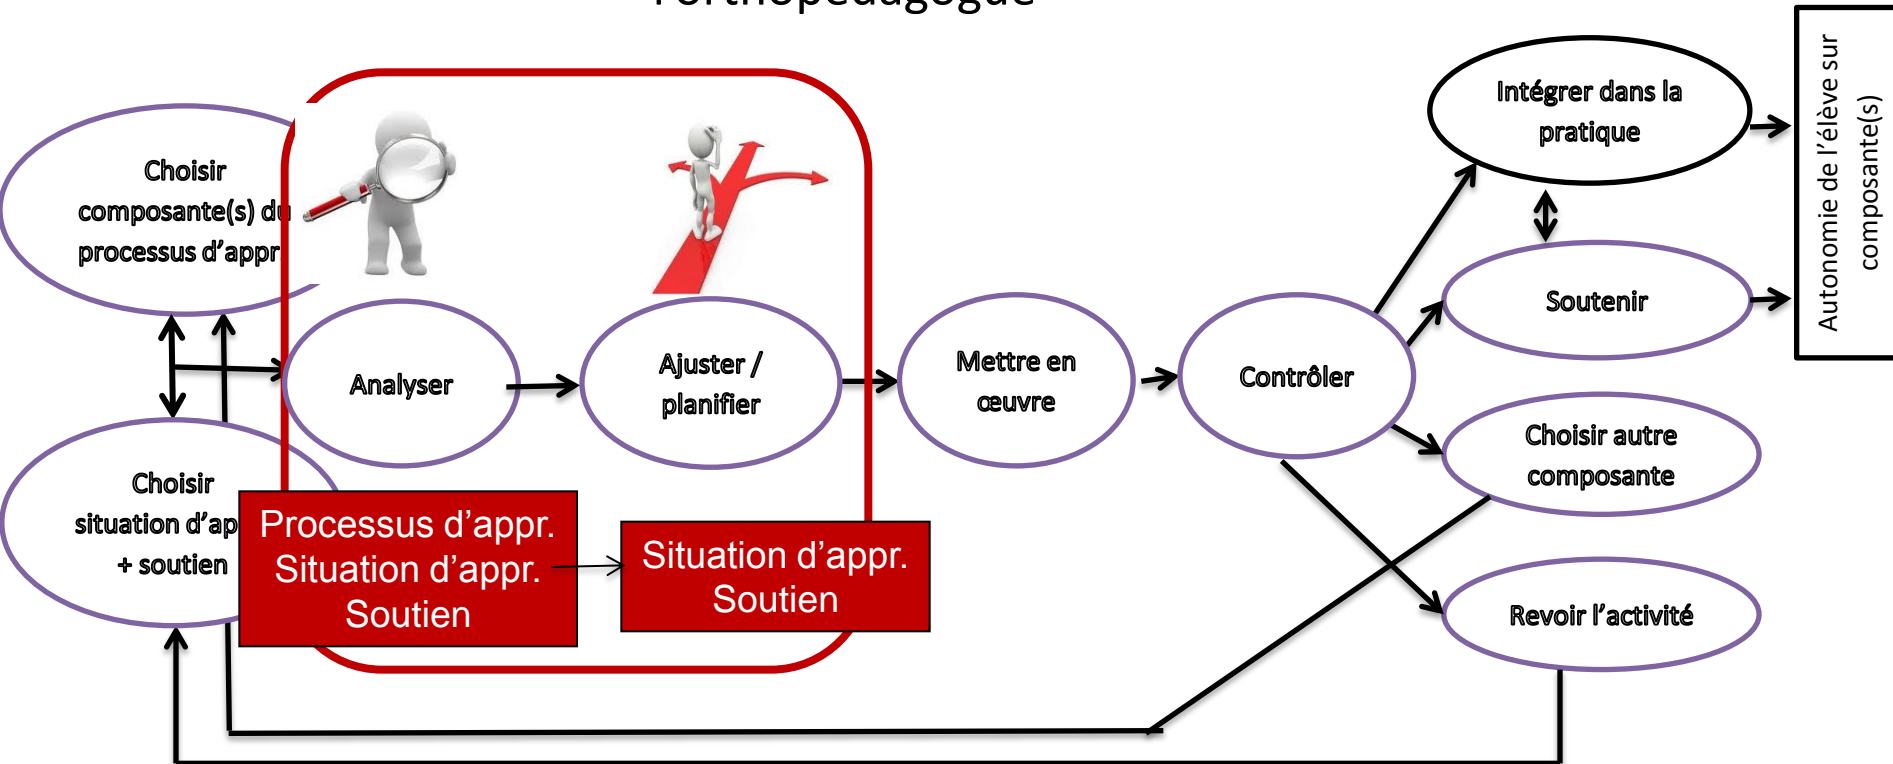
l'orthopédagogue

Choisir composante(s) du processus d'appr

Analyser

Ajuster / planifier

Mettre en œuvre

Contrôler

Intégrer dans la pratique

Soutenir

Choisir autre composante

Revoir l'activité

Autonomie de l'élève sur composante(s)

Choisir situation d'ap + soutien

Processus d'appr.
Situation d'appr.
Soutien

Situation d'appr.
Soutien